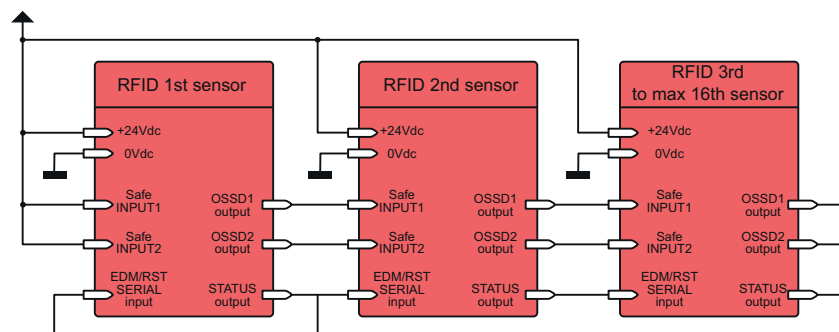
RFID 1st sensor

+24Vdc
0Vdc
Safe INPUT1
Safe INPUT2
EDM/RST SERIAL input
OSSD1 output
OSSD2 output
STATUS output

RFID 2nd sensor

+24Vdc
0Vdc
Safe INPUT1
Safe INPUT2
EDM/RST SERIAL input
OSSD1 output
OSSD2 output
STATUS output

RFID 3rd to max 16th sensor

+24Vdc
0Vdc
Safe INPUT1
Safe INPUT2
EDM/RST SERIAL input
OSSD1 output
OSSD2 output
STATUS output